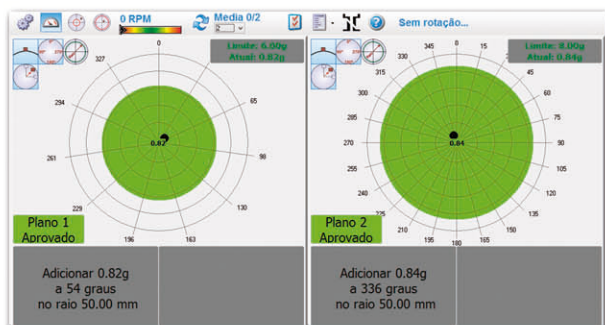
0 RPM
Media 0/2
2
Sem rotação...

Limite: 6.00g
Atual: 0.82g

327
65
294
98
261
130
229
196
163
0.82

Plano 1
Aprovado

Adicionar 0.82g
a 54 graus
no raio 50.00 mm

Limite: 8.00g
Atual: 0.84g

345
0
15
330
30
315
45
300
60
285
75
270
90
255
105
240
120
225
135
210
150
195
180
165
0.84

Plano 2
Aprovado

Adicionar 0.84g
a 336 graus
no raio 50.00 mm